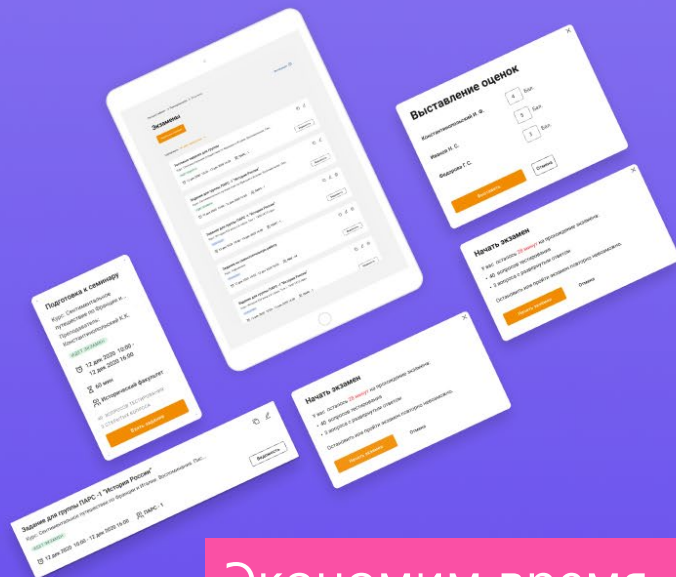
Экзамены

Выставление оценок

Константинопольский В. Ш.

Бал.

Иванов Н. С.

Бал.

Федорова Г. С.

Бал.

Выставить

Отмена

Начать экзамен

У вас осталось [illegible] на прохождение экзамена.

• 40 вопросов тестирования

• 3 вопроса с развёрнутым ответом

Остановить или пройти экзамен повторно невозможно.

Начать экзамен

Отмена

Подготовка к семинару

Курс: Сентиментальное путешествие по Франции и...

Преподаватель: Константинопольский К.К.

12 дек 2020 10:00 - 12 дек 2020 16:00

60 мин

Исторический факультет

Начать задание

Начать экзамен

У вас осталось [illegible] на прохождение экзамена.

• 40 вопросов тестирования

• 3 вопроса с развёрнутым ответом

Остановить или пройти экзамен повторно невозможно.

Начать экзамен

Отмена

Задание для группы ПАРС - ;) "История России"

Курс: Сентиментальное путешествие по Франции и Италии. Воспоминания. Пел...

12 дек 2020 10:00 - 12 дек 2020 16:00

ПАРС - 1

Ведомость

Экономим время